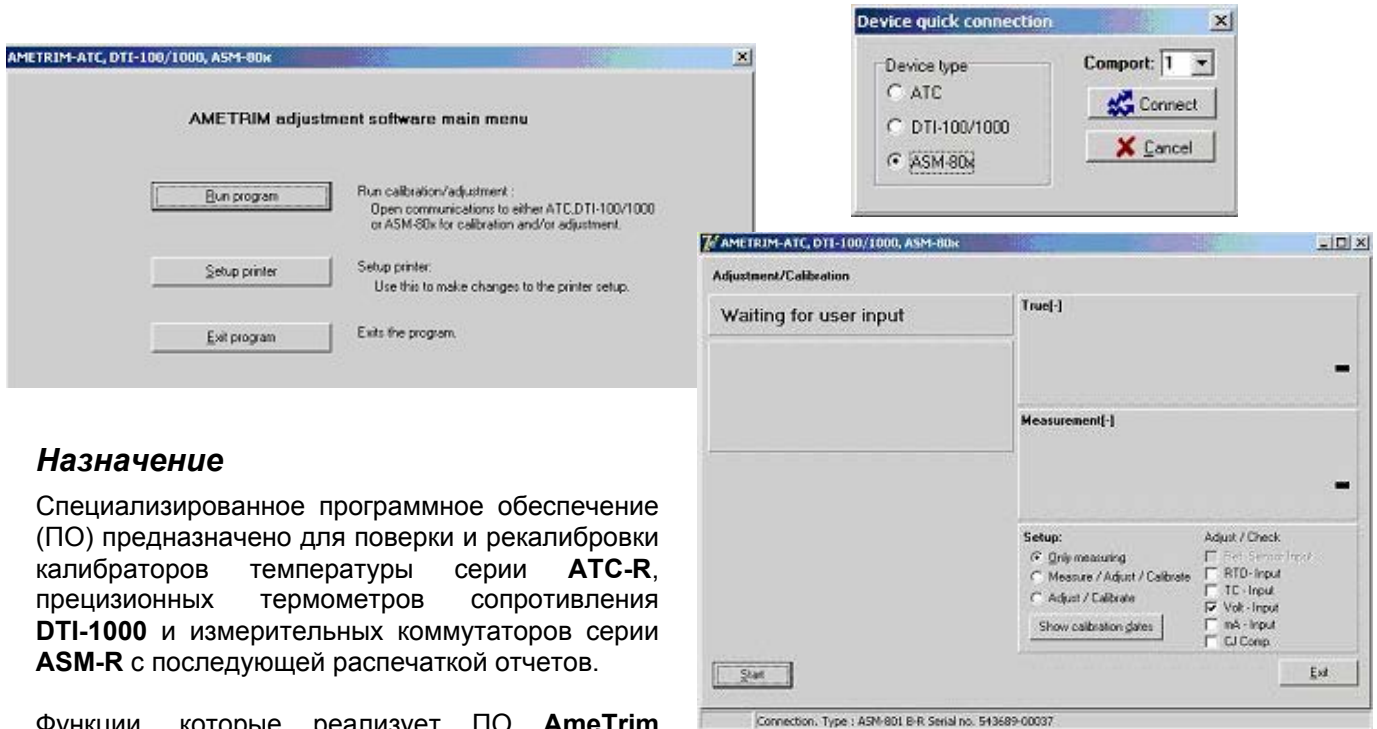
AMETRIM-ATC, DTI-100/1000, ASM-80x

AMETRIM adjustment software main menu

Run program

Run calibration/adjustment : Open communications to either ATC,DTI-100/1000 or ASM-80x for calibration and/or adjustment.

Setup printer

Setup printer: Use this to make changes to the printer setup.

Exit program

Exits the program.

Device quick connection

Device type

ATC

DTI-100/1000

ASM-80x

Comport: 1

Connect

Cancel

AMETRIM-ATC, DTI-100/1000, ASM-80x

Adjustment/Calibration

Waiting for user input

True[-]

Measurement[-]

Setup:

Only measuring

Measure / Adjust / Calibrate

Adjust / Calibrate

Show calibration dates

Adjust / Check

Ref. Sensor Input

RTD - Input

TC - Input

Volt - Input

mA - Input

CJ Comp.

Start

Exit

Connection. Type : ASM-801 B-R Serial no. 543689-00037

Назначение

Специализированное программное обеспечение (ПО) предназначено для поверки и рекалибровки калибраторов температуры серии **ATC-R**, прецизионных термометров сопротивления **DTI-1000** и измерительных коммутаторов серии **ASM-R** с последующей распечаткой отчетов.

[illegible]